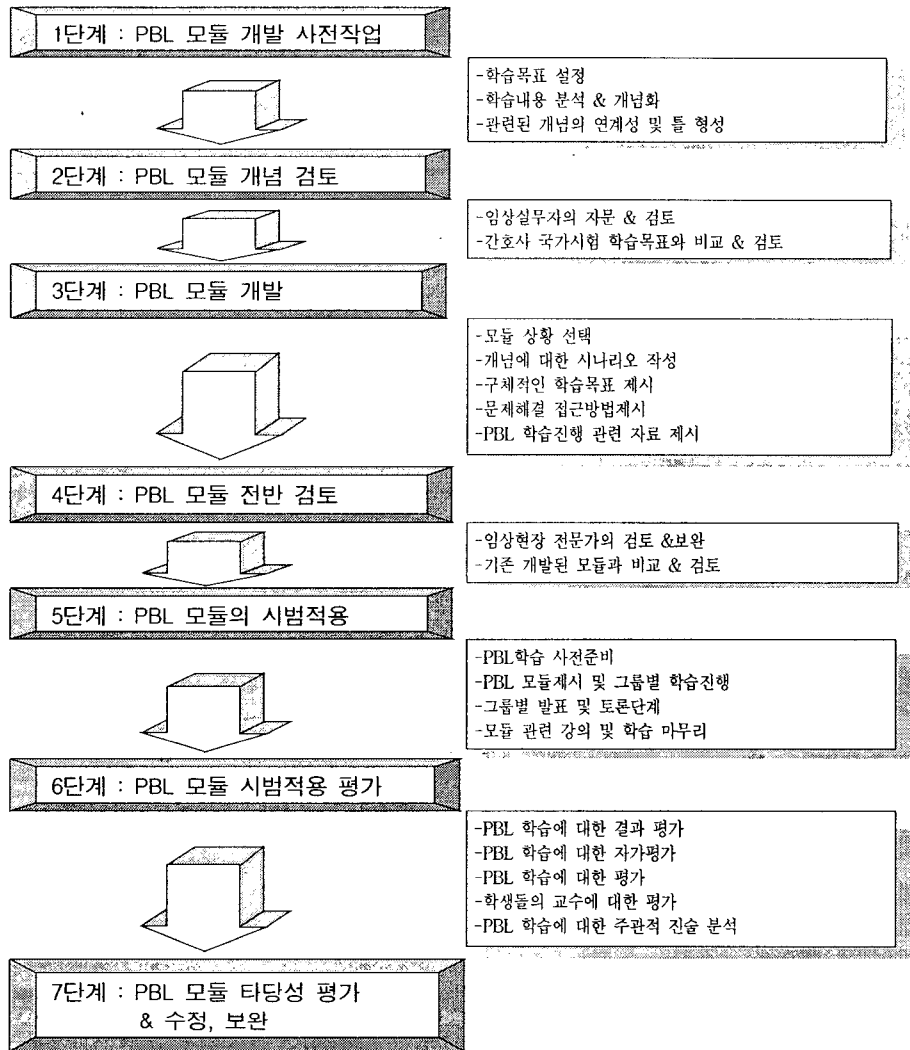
1단계 : PBL 모듈 개발 사전작업

-학습목표 설정
-학습내용 분석 & 개념화
-관련된 개념의 연계성 및 틀 형성

2단계 : PBL 모듈 개념 검토

-임상실무자의 자문 & 검토
-간호사 국가시험 학습목표와 비교 & 검토

3단계 : PBL 모듈 개발

-모듈 상황 선택
-개념에 대한 시나리오 작성
-구체적인 학습목표 제시
-문제해결 접근방법제시
-PBL 학습진행 관련 자료 제시

4단계 : PBL 모듈 전반 검토

-임상현장 전문가의 검토 &보완
-기존 개발된 모듈과 비교 & 검토

5단계 : PBL 모듈의 시범적용

-PBL학습 사전준비
-PBL 모듈제시 및 그룹별 학습진행
-그룹별 발표 및 토론단계
-모듈 관련 강의 및 학습 마무리

6단계 : PBL 모듈 시범적용 평가

-PBL 학습에 대한 결과 평가
-PBL 학습에 대한 자가평가
-PBL 학습에 대한 평가
-학생들의 교수에 대한 평가
-PBL 학습에 대한 주관적 진술 분석

7단계 : PBL 모듈 타당성 평가 & 수정, 보완